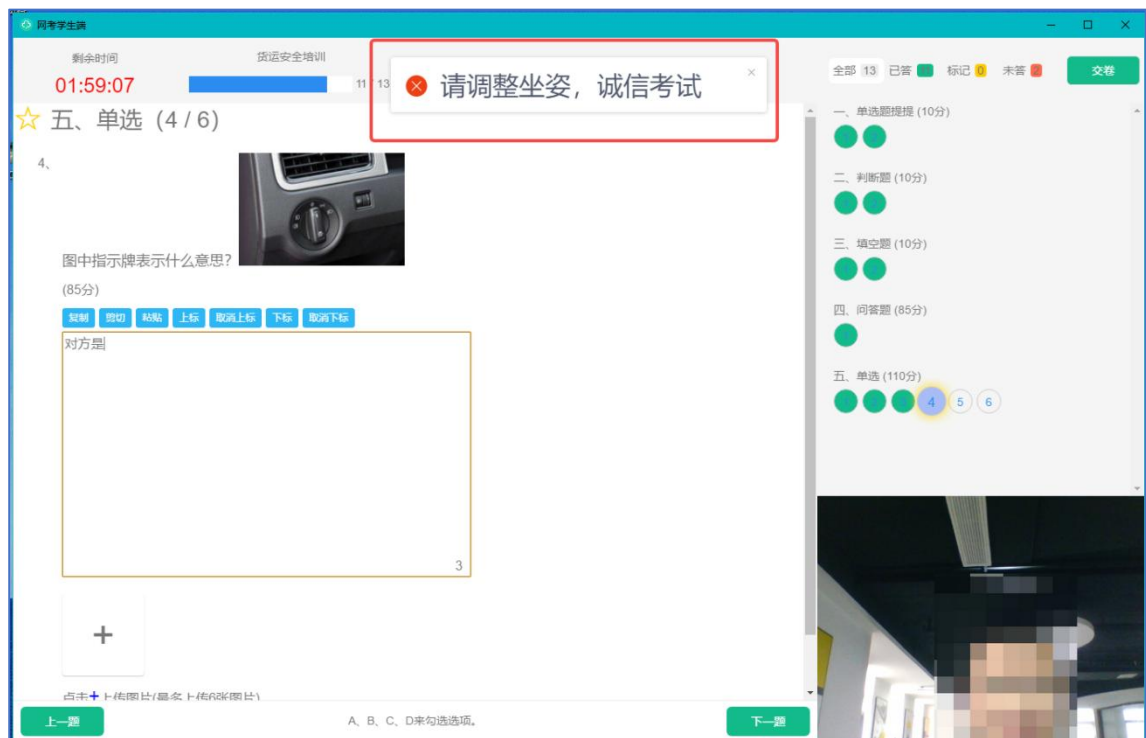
同考学生端

剩余时间
01:59:07

货运安全培训

11 / 13

请调整坐姿，诚信考试

×

全部 13 已答 标记 0 未答 交卷

☆ 五、单选（4 / 6）

4、

图中指示牌表示什么意思？

(85分)

复制 剪切 粘贴 上标 取消上标 下标 取消下标

对方是

3

+

点击+上传图片(最多上传6张图片)

一、单选题提提 (10分)

二、判断题 (10分)

三、填空题 (10分)

四、问答题 (85分)

五、单选 (110分)

4 5 6

上一题

A、B、C、D来勾选选项。

下一题